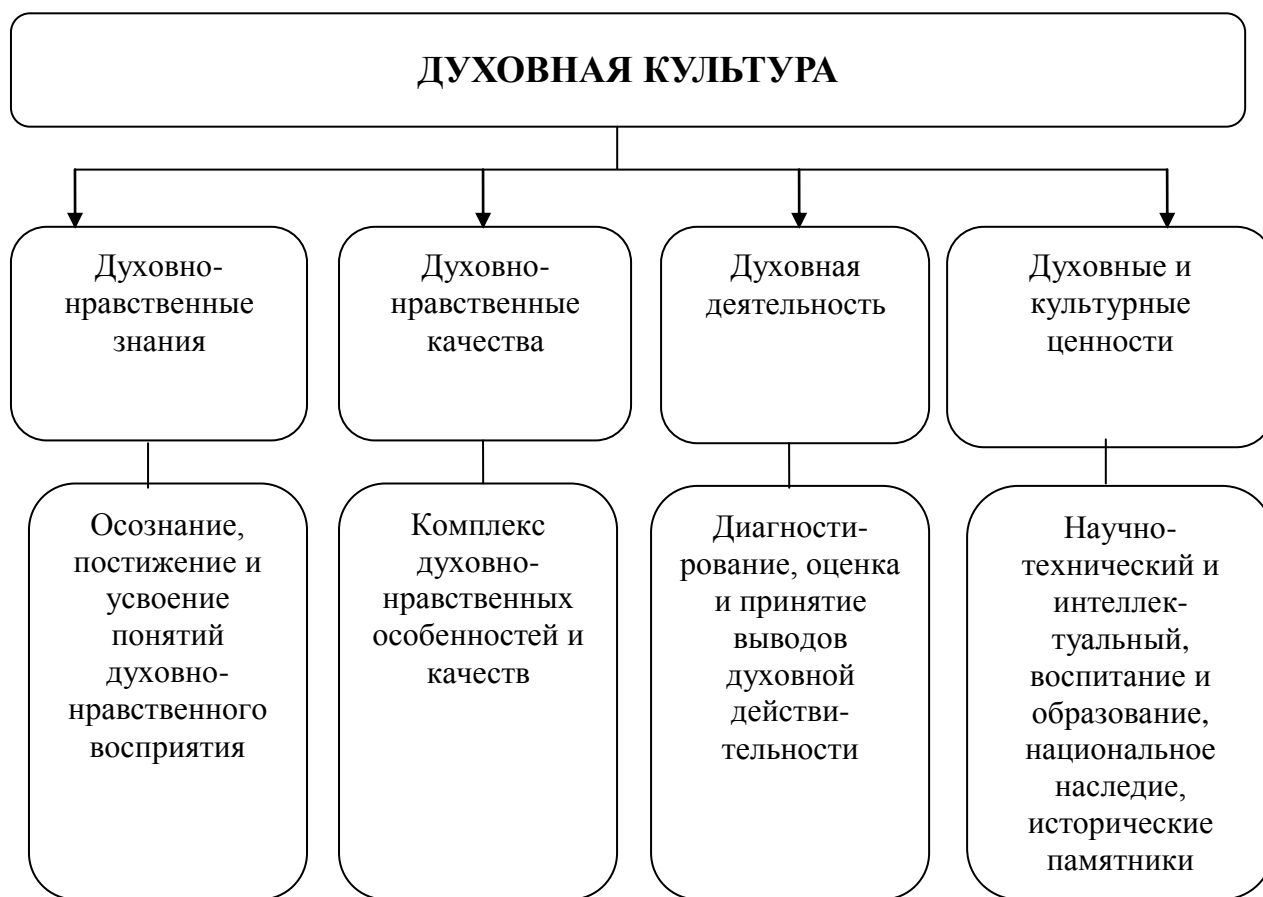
ДУХОВНАЯ КУЛЬТУРА

Духовно-нравственные знания

Духовно-нравственные качества

Духовная деятельность

Духовные и культурные ценности

Осознание, постижение и усвоение понятий духовно-нравственного восприятия

Комплекс духовно-нравственных особенностей и качеств

Диагностирование, оценка и принятие выводов духовной действительности

Научно-технический и интеллектуальный, воспитание и образование, национальное наследие, исторические памятники